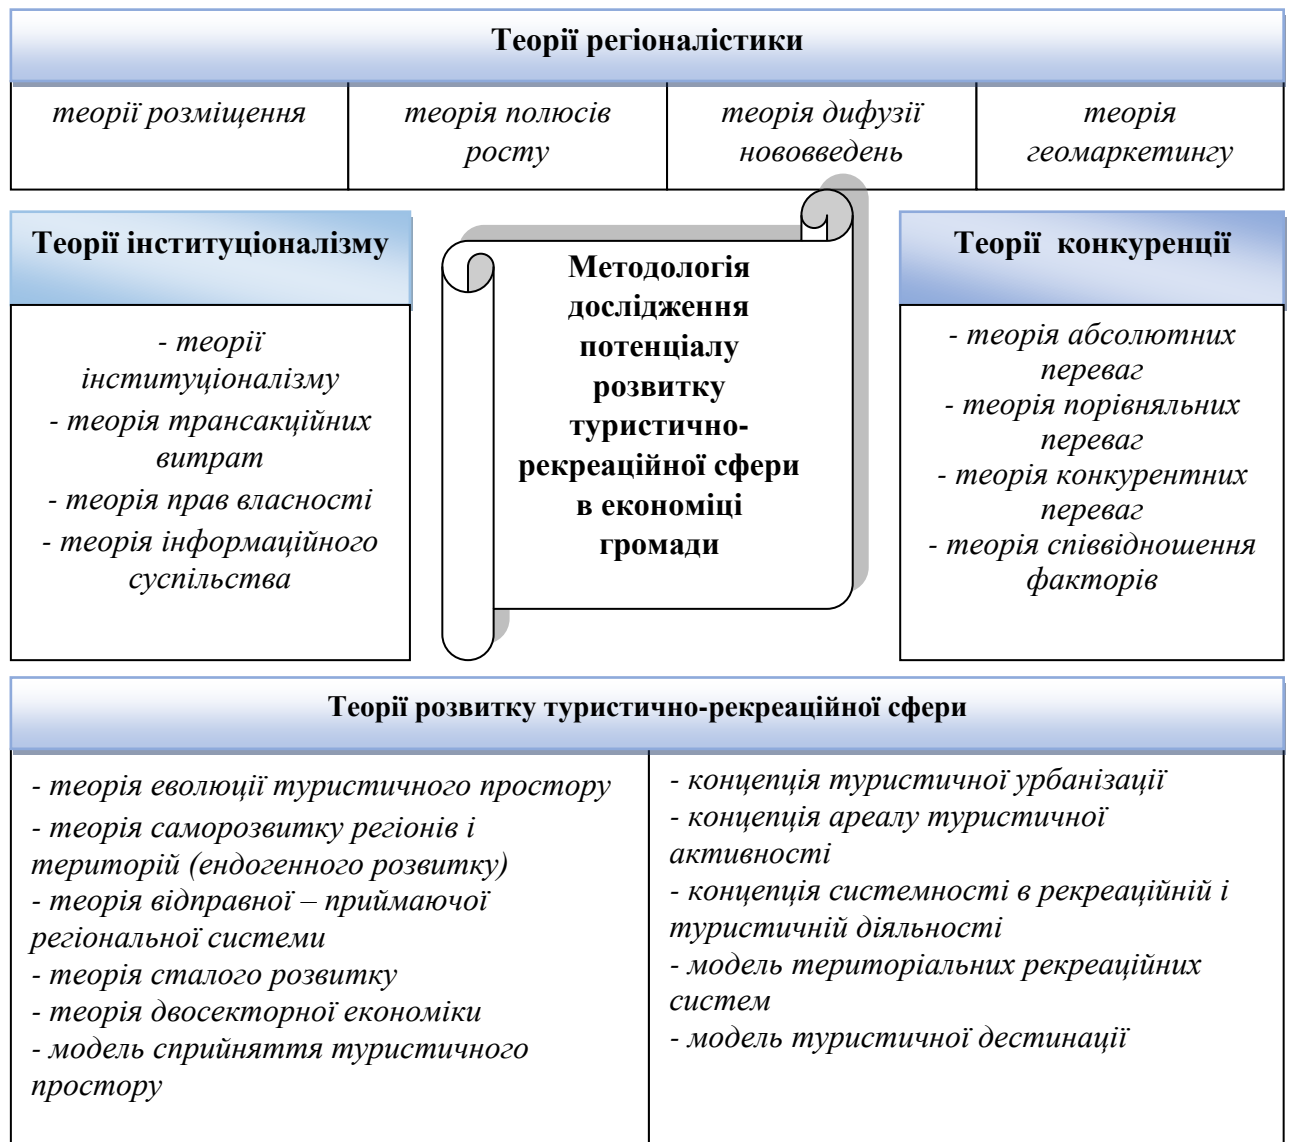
Теорії регіоналістики

| теорії розміщення | теорія полюсів росту | теорія дифузії нововведень | теорія геомаркетингу |
|---|---|---|---|

Теорії інституціоналізму

- теорії інституціоналізму
- теорія трансакційних витрат
- теорія прав власності
- теорія інформаційного суспільства

Методологія дослідження потенціалу розвитку туристично-рекреаційної сфери в економіці громади

Теорії конкуренції

- теорія абсолютних переваг
- теорія порівняльних переваг
- теорія конкурентних переваг
- теорія співвідношення факторів

Теорії розвитку туристично-рекреаційної сфери

- теорія еволюції туристичного простору
- теорія саморозвитку регіонів і територій (ендогенного розвитку)
- теорія відправної – приймаючої регіональної системи
- теорія сталого розвитку
- теорія двосекторної економіки
- модель сприйняття туристичного простору

- концепція туристичної урбанізації
- концепція ареалу туристичної активності
- концепція системності в рекреаційній і туристичній діяльності
- модель територіальних рекреаційних систем
- модель туристичної дестинації